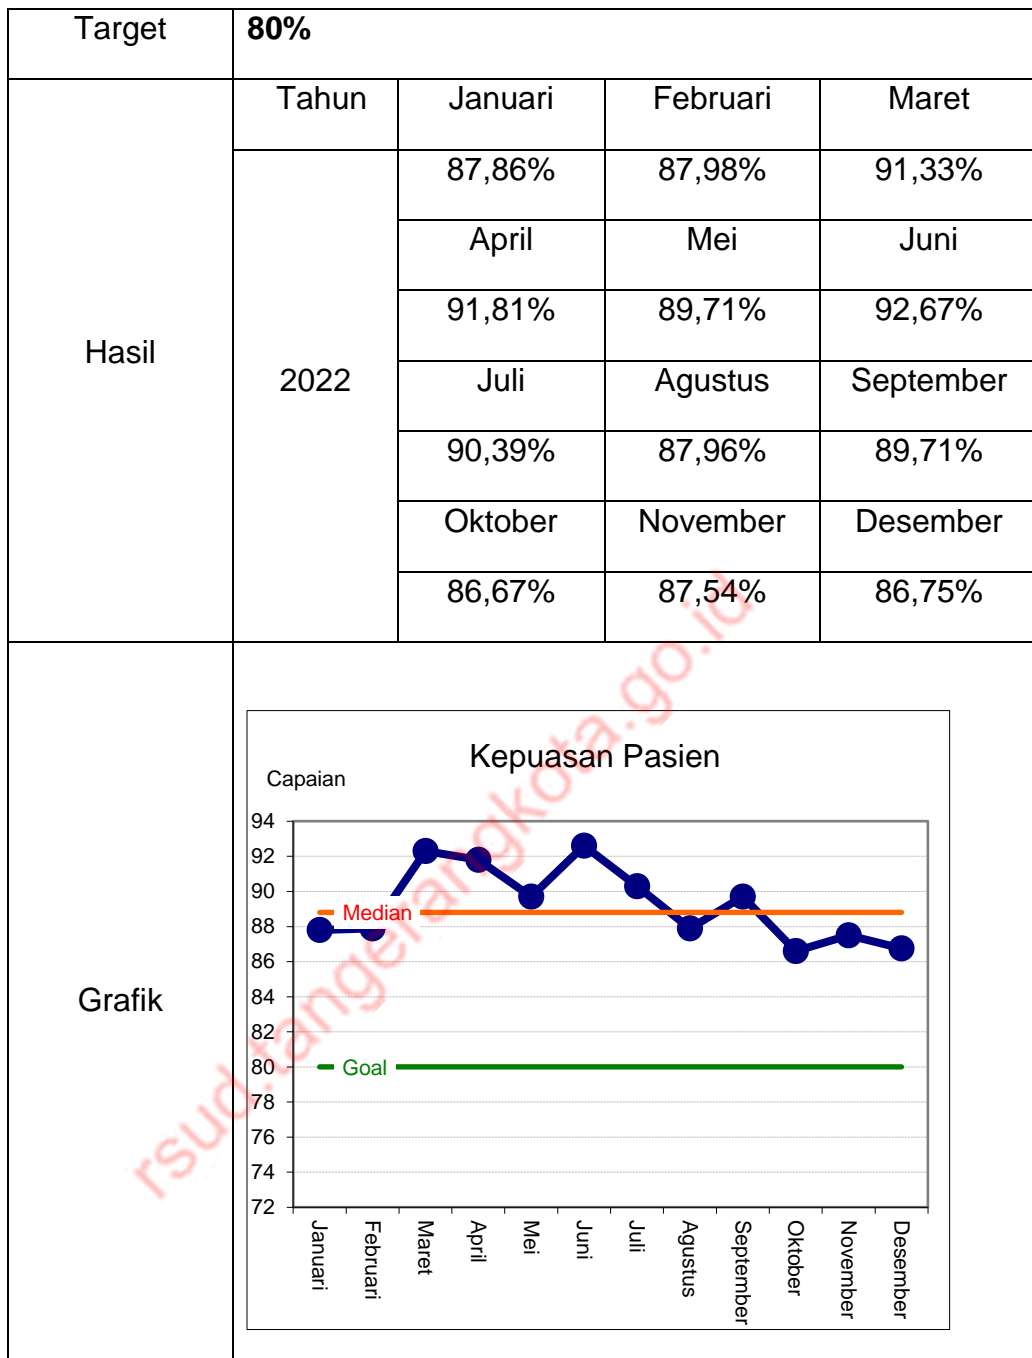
| Target | 80% | | | |
|---|---|---|---|---|
| Hasil | Tahun | Januari | Februari | Maret |
| | 2022 | 87,86% | 87,98% | 91,33% |
| | | April | Mei | Juni |
| | | 91,81% | 89,71% | 92,67% |
| | | Juli | Agustus | September |
| | | 90,39% | 87,96% | 89,71% |
| | | Oktober | November | Desember |
| | | 86,67% | 87,54% | 86,75% |
| Grafik | | | | |

Kepuasan Pasien

Capaian

94
92
90
88
86
84
82
80
78
76
74
72

Median

Goal

Januari
Februari
Maret
April
Mei
Juni
Juli
Agustus
September
Oktober
November
Desember

rsud.tangerangkota.go.id